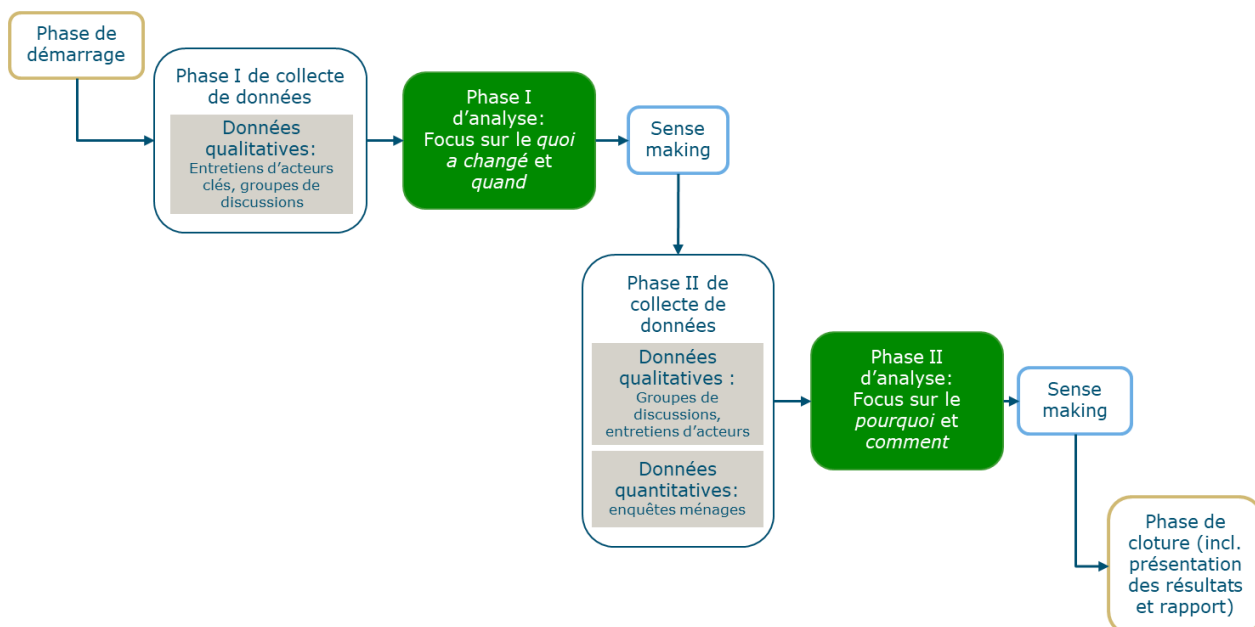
Phase de démarrage

Phase I de collecte de données

Données qualitatives:
Entretiens d'acteurs clés, groupes de discussions

Phase I d'analyse: Focus sur le quoi a changé et quand

Sense making

Phase II de collecte de données

Données qualitatives :
Groupes de discussions, entretiens d'acteurs

Données quantitatives:
enquêtes ménages

Phase II d'analyse: Focus sur le pourquoi et comment

Sense making

Phase de cloture (incl. présentation des résultats et rapport)